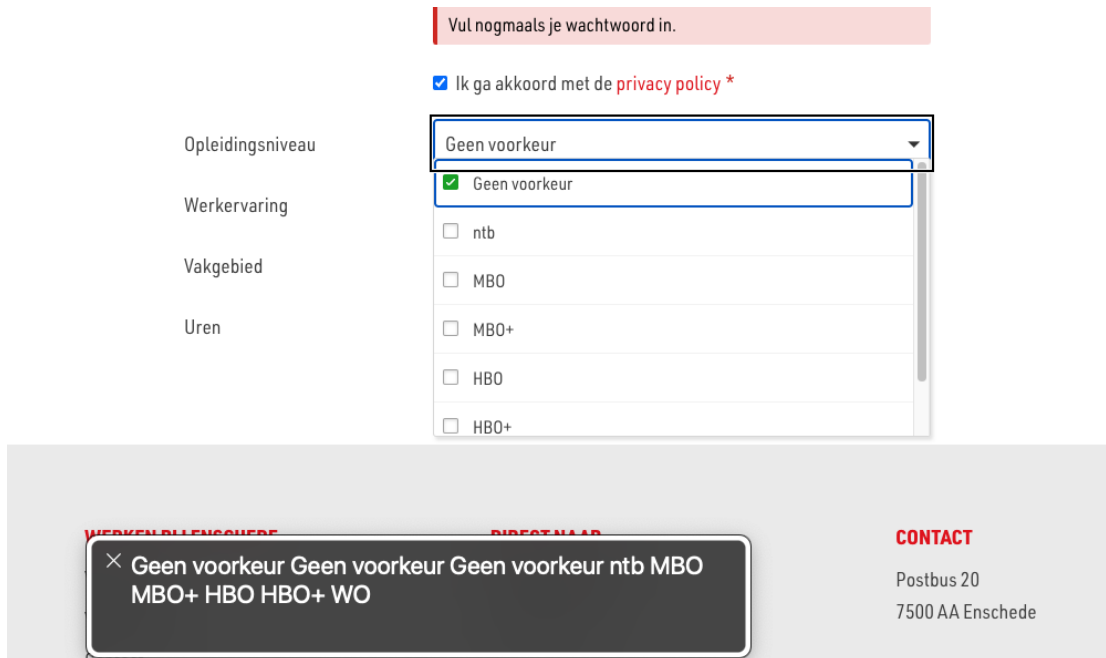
Vul nogmaals je wachtwoord in.

Ik ga akkoord met de privacy policy *

Opleidingsniveau

Geen voorkeur

Geen voorkeur

ntb

MBO

MBO+

HBO

HBO+

Werkervaring

Vakgebied

Uren

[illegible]

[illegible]

CONTACT

Postbus 20
7500 AA Enschede

Geen voorkeur Geen voorkeur Geen voorkeur ntb MBO MBO+ HBO HBO+ WO